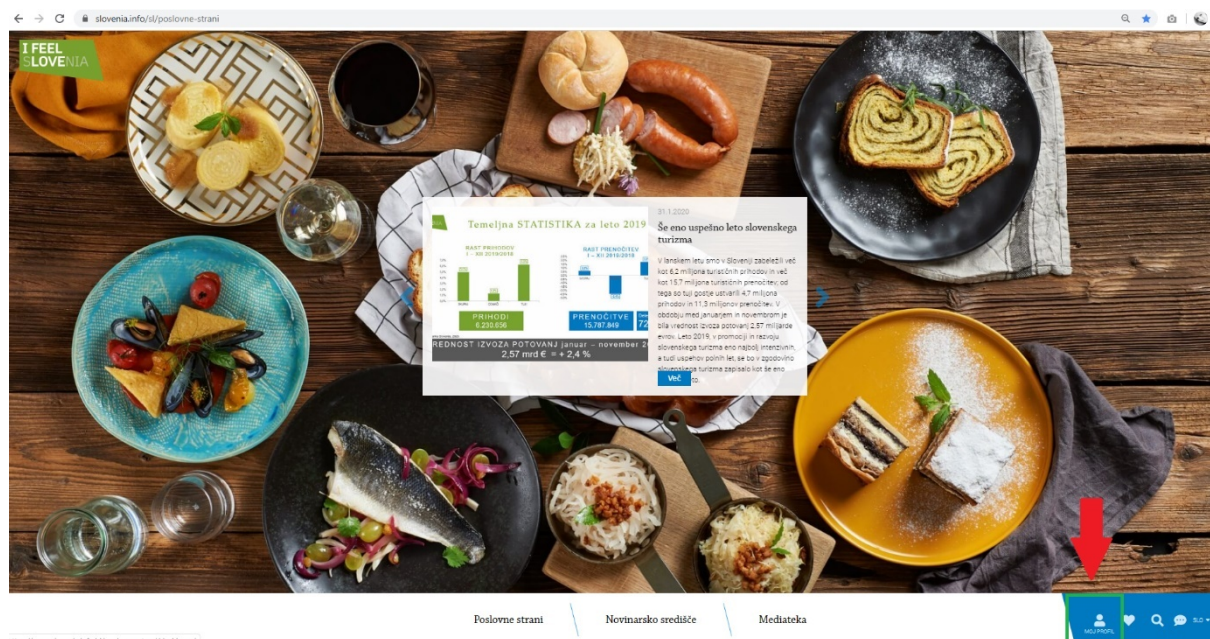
slovenia.info/sl/poslovne-strani

I FEEL SLOVENIA

Temeljna STATISTIKA za leto 2019

RAST PRIHODOV I – XII 2019/2018

RAST PRENOČITEV I – XII 2019/2018

PRIHODI 6.230.656

PRENOČITVE 15.787.849

REDNOST IZVOZA POTOVANJ januar – november 2
2,57 mrd € = + 2,4 %

31.1.2020

Še eno uspešno leto slovenskega turizma

V lanskem letu smo v Sloveniji zabeležili več kot 6,2 milijona turističnih prihodov in več kot 15,7 milijona turističnih prenočitev, od tega so tuji gostje ustvarili 4,7 milijona prihodov in 11,3 milijonov prenočitev. V obdobju med januarjem in novembrom je bila vrednost izvoza potovanj 2,57 milijarde evrov. Leto 2019, v promociji in razvoju slovenskega turizma eno najbolj intenzivnih, a tudi uspešnih polnih let, se bo v zgodovino slovenskega turizma zapisalo kot še eno

Več

Poslovne strani

Novinarsko središče

Mediateka

MOJ PROFIL

SLO